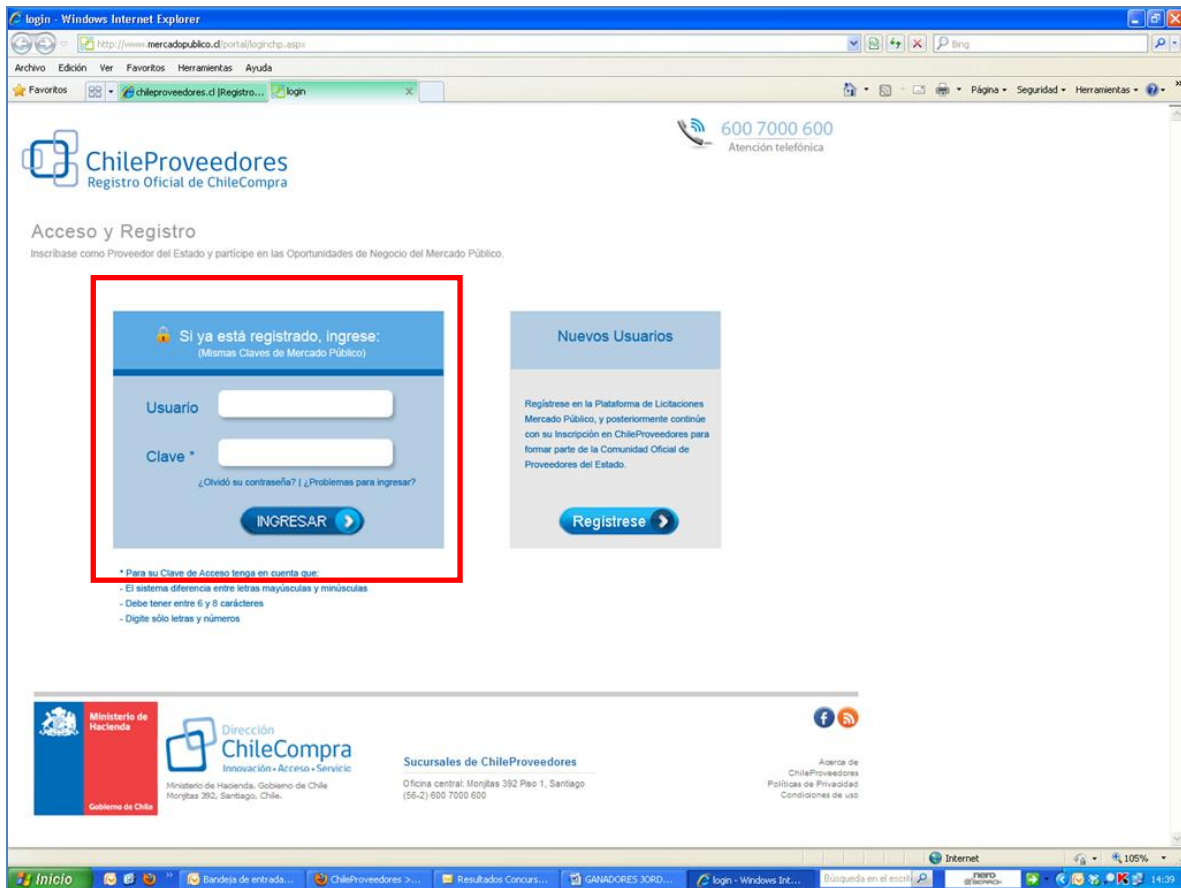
login - Windows Internet Explorer

http://www.mercadopublico.cl/portal/loginchp.aspx

Bing

Archivo Edición Ver Favoritos Herramientas Ayuda

Favoritos

chileproveedores.cl |Registro...

login

Página Seguridad Herramientas

ChileProveedores
Registro Oficial de ChileCompra

600 7000 600
Atención telefónica

Acceso y Registro

Inscríbase como Proveedor del Estado y participe en las Oportunidades de Negocio del Mercado Público.

Si ya está registrado, ingrese:
(Mismas Claves de Mercado Público)

Usuario

Clave *

¿Olvidó su contraseña? | ¿Problemas para ingresar?

INGRESAR

Nuevos Usuarios

Regístrese en la Plataforma de Licitaciones Mercado Público, y posteriormente continúe con su Inscripción en ChileProveedores para formar parte de la Comunidad Oficial de Proveedores del Estado.

Regístrese

* Para su Clave de Acceso tenga en cuenta que:
- El sistema diferencia entre letras mayúsculas y minúsculas
- Debe tener entre 6 y 8 carácteres
- Digite sólo letras y números

Ministerio de Hacienda

Gobierno de Chile

Dirección
ChileCompra
Innovación • Acceso • Servicio

Ministerio de Hacienda, Gobierno de Chile
Monjitas 392, Santiago, Chile.

Sucursales de ChileProveedores

Oficina central: Monjitas 392 Piso 1, Santiago
(56-2) 600 7000 600

Acerca de ChileProveedores
Políticas de Privacidad
Condiciones de uso

Internet

105%

Inicio

Bandeja de entrada...

ChileProveedores >...

Resultados Concurs...

GANADORES JORD...

login - Windows Int...

Búsqueda en el escrit

nero

14:39